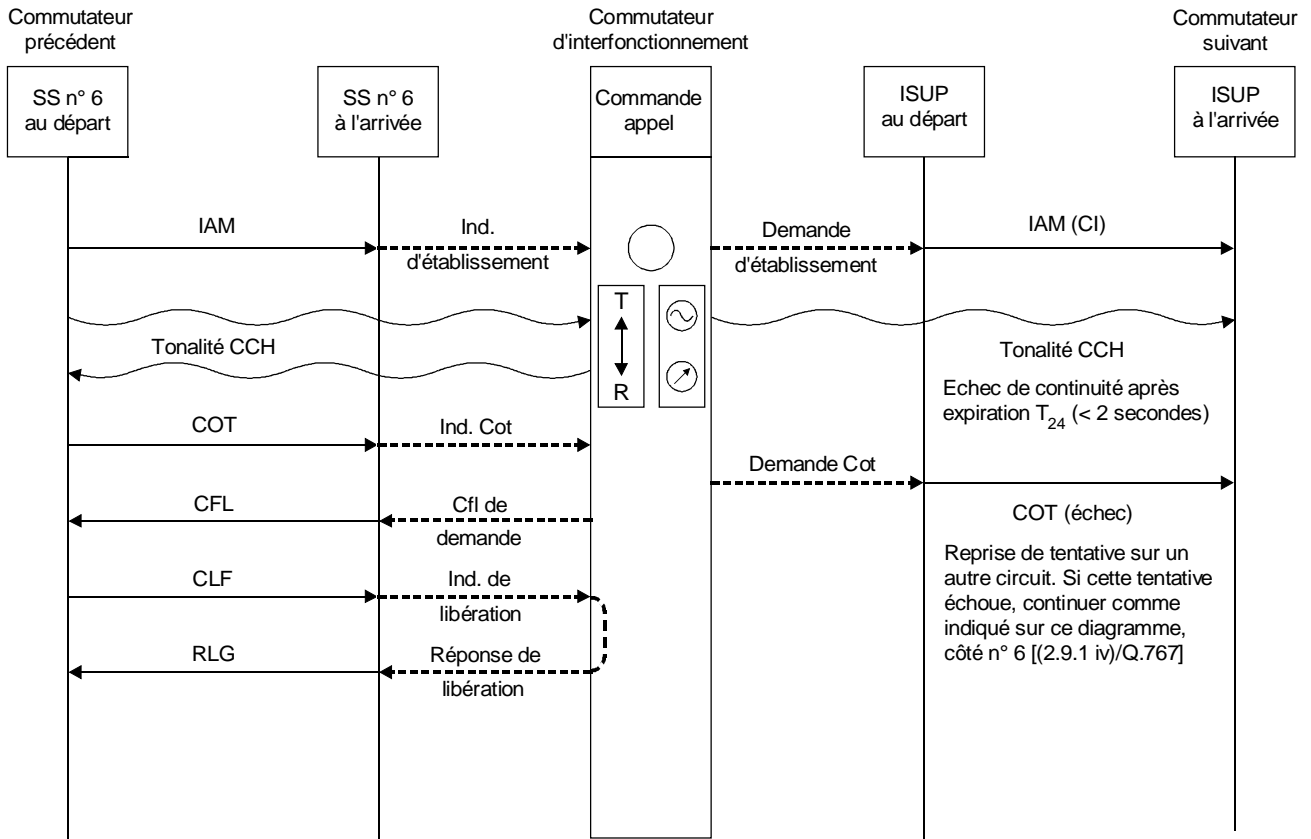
Commutateur précédent

Commutateur d'interfonctionnement

Commutateur suivant

SS n° 6 au départ

SS n° 6 à l'arrivée

Commande appel

ISUP au départ

ISUP à l'arrivée

IAM

Ind. d'établissement

Demande d'établissement

IAM (CI)

T

R

Tonalité CCH

Tonalité CCH

Echec de continuité après expiration $T_{24}$ (< 2 secondes)

COT

Ind. Cot

Demande Cot

CFL

Cfl de demande

COT (échec)

Reprise de tentative sur un autre circuit. Si cette tentative échoue, continuer comme indiqué sur ce diagramme, côté n° 6 [(2.9.1 iv)/Q.767]

CLF

Ind. de libération

RLG

Réponse de libération